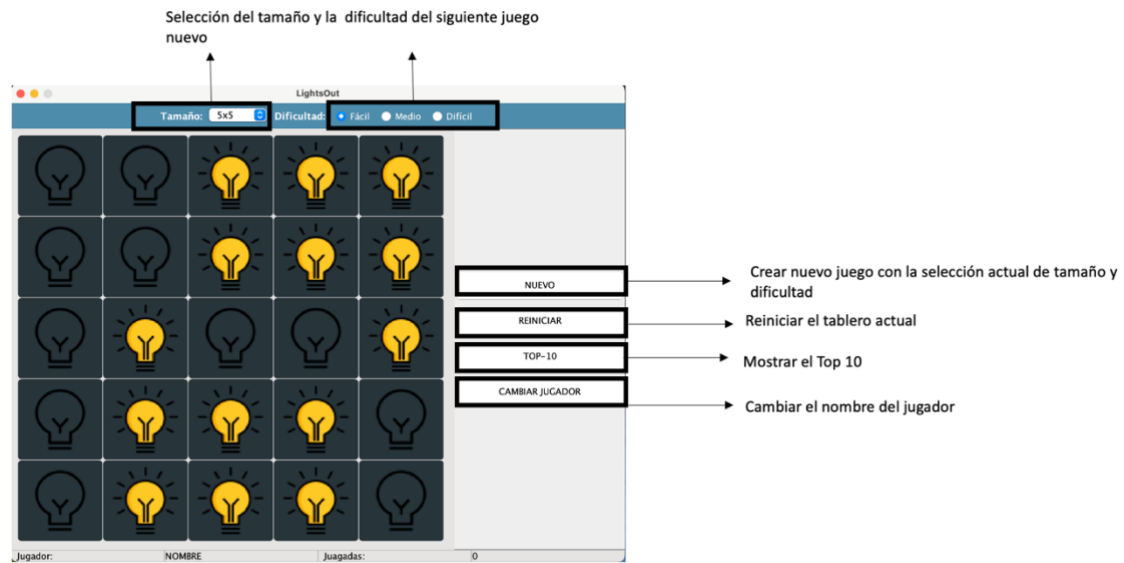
Selección del tamaño y la dificultad del siguiente juego nuevo

LightsOut

Tamaño: 5x5 Dificultad: Fácil Medio Difícil

NUEVO

Crear nuevo juego con la selección actual de tamaño y dificultad

REINICIAR

Reiniciar el tablero actual

TOP-10

Mostrar el Top 10

CAMBIAR JUGADOR

Cambiar el nombre del jugador

Jugador: NOMBRE Juagadas: 0